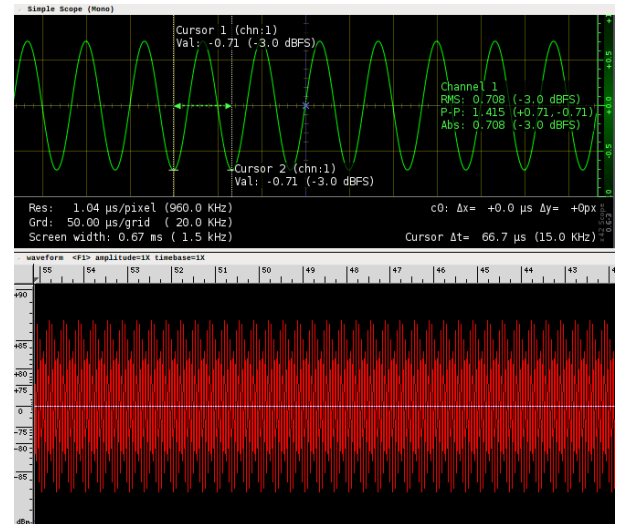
Simple Scope (Mono)

Cursor 1 (chn:1)
Val: -0.71 (-3.0 dBFS)

Channel 1
RMS: 0.708 (-3.0 dBFS)
P-P: 1.415 (+0.71,-0.71)
Abs: 0.708 (-3.0 dBFS)

Cursor 2 (chn:1)
Val: -0.71 (-3.0 dBFS)

+0.5
+0.0
-0.5

Res: 1.04 µs/pixel (960.0 KHz)
Grd: 50.00 µs/grid ( 20.0 KHz)
Screen width: 0.67 ms ( 1.5 kHz)

c0: Δx= +0.0 µs Δy= +0px
Cursor Δt= 66.7 µs (15.0 KHz)

waveform <F1> amplitude=1X timebase=1X

55 54 53 52 51 50 49 48 47 46 45 44 43

+90
+85
+80
+75
0
-75
-80
-85
dBFS